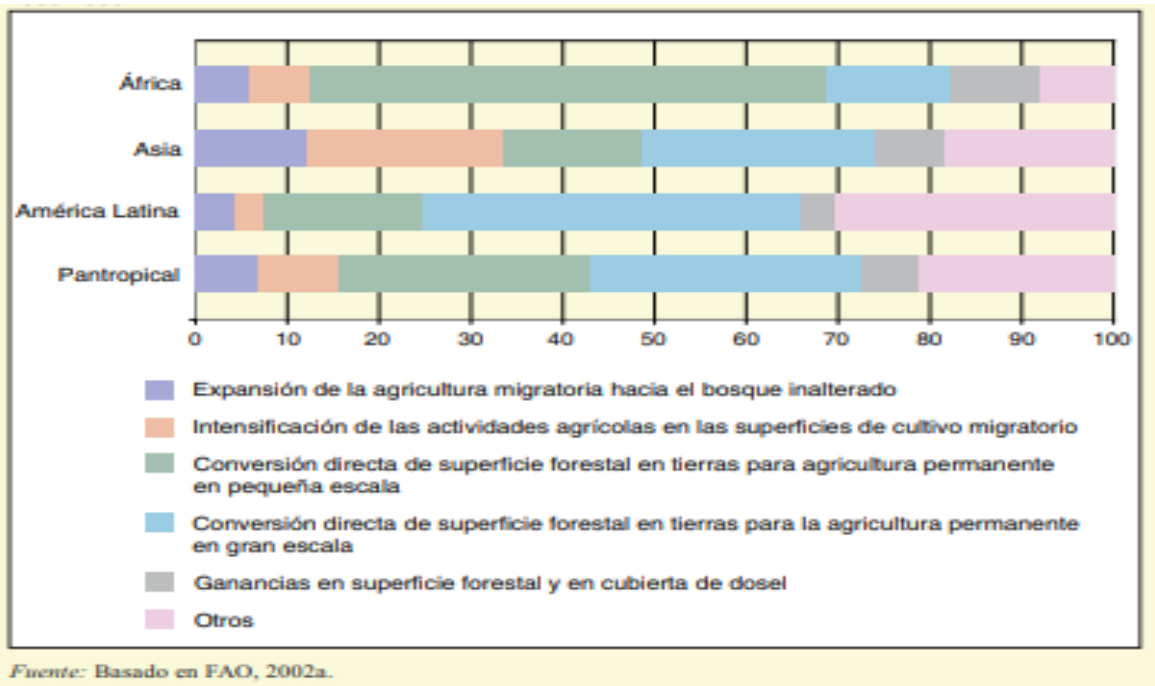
África

Asia

América Latina

Pantropical

0 10 20 30 40 50 60 70 80 90 100

Expansión de la agricultura migratoria hacia el bosque inalterado

Intensificación de las actividades agrícolas en las superficies de cultivo migratorio

Conversión directa de superficie forestal en tierras para agricultura permanente en pequeña escala

Conversión directa de superficie forestal en tierras para la agricultura permanente en gran escala

Ganancias en superficie forestal y en cubierta de dosel

Otros

Fuente: Basado en FAO, 2002a.